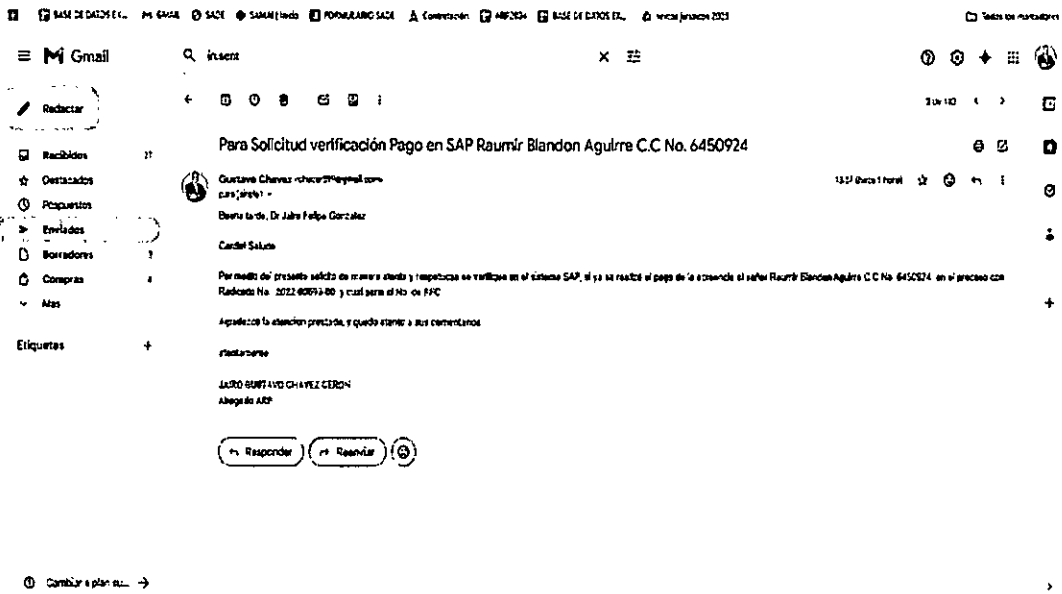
BASE DE DATOS E C... Gmail SADE SAMAI Fondo FORMULARIO SADE Contratación ARP2024 BASE DE DATOS EL... Inicial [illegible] 2023 Todos los marcadores

Gmail

in:sent

Redactar

Recibidos 11
Destacados
Pospuestos
Enviados
Borradores 7
Compras 4
Más

Etiquetas +

3 de 100

Para Solicitud verificación Pago en SAP Raumir Blandon Aguirre C.C No. 6450924

Gustavo Chavez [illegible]@gmail.com
para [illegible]

13:37 (hace 1 hora)

Buenas tarde, Dr Jairo Felipe Gonzalez

Cordial Saludo

Por medio del presente solicito de manera atenta y respetuosa se verifique en el sistema SAP, si ya se realizó el pago de la sentencia al señor Raumir Blandon Aguirre C.C No. 6450924 en el proceso con Radicado No. 2022-00093-00 y cual seria el No. de FPC

Agradezco la atención prestada, y quedo atento a sus comentarios

Atentamente

JAIRO GUSTAVO CHAVEZ CERON
Abogado ARP

Responder Reenviar

Cambiar a plan su... →